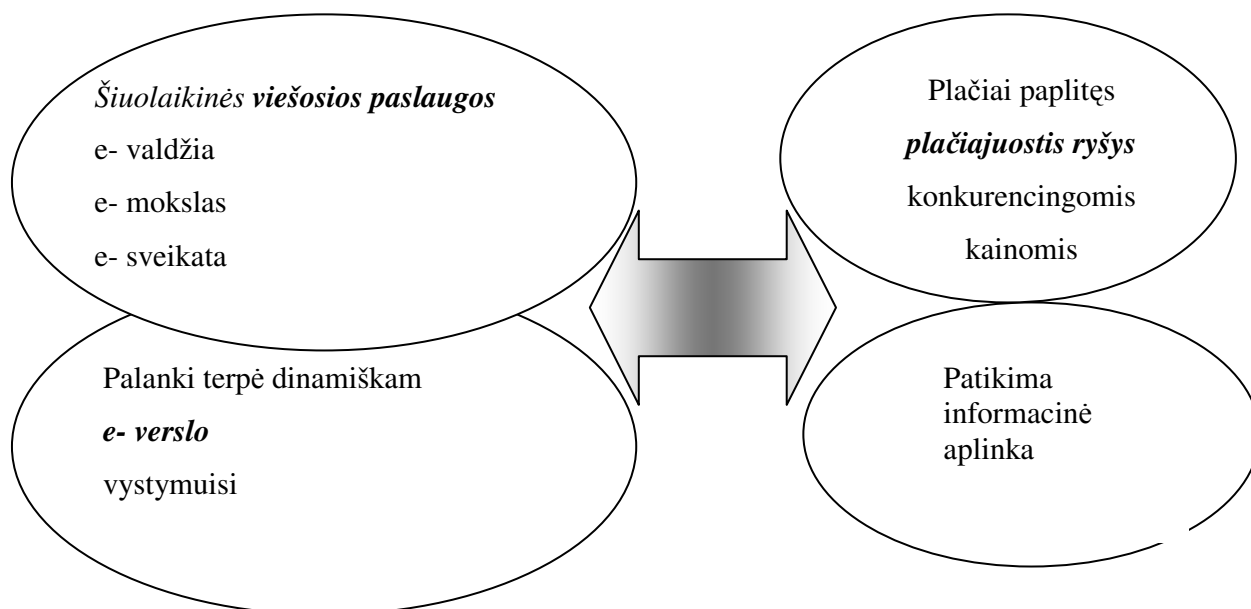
Šiuolaikinės viešosios paslaugos
e- valdžia
e- mokslas
e- sveikata

Plačiai paplitęs
plačiajuostis ryšys
konkurencingomis
kainomis

Palanki terpė dinamiškam
e- verslo
vystymuisi

Patikima
informacinė
aplinka